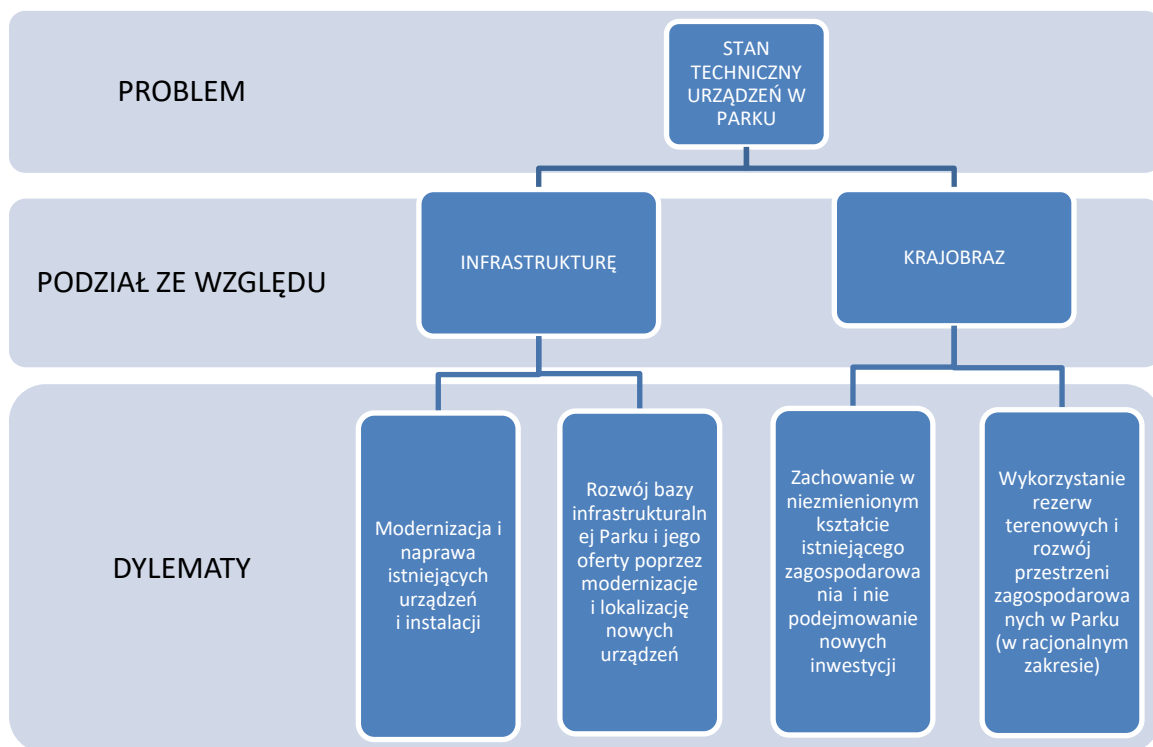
PROBLEM

STAN TECHNICZNY URZĄDZEŃ W PARKU

PODZIAŁ ZE WZGLĘDU

INFRASTRUKTURĘ

KRAJOBRAZ

DYLEMATY

Modernizacja i naprawa istniejących urządzeń i instalacji

Rozwój bazy infrastrukturalnej Parku i jego oferty poprzez modernizacje i lokalizację nowych urządzeń

Zachowanie w niezmienionym kształcie istniejącego zagospodarowania i nie podejmowanie nowych inwestycji

Wykorzystanie rezerw terenowych i rozwój przestrzeni zagospodarowanych w Parku (w racjonalnym zakresie)